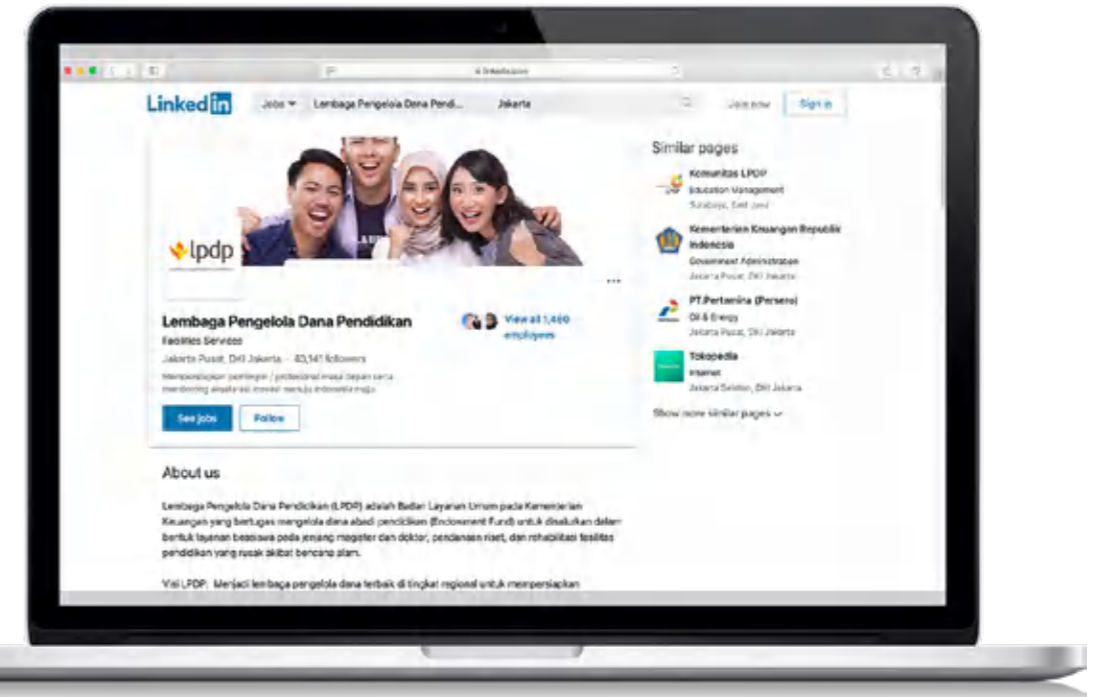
Linkedin Jobs Lembaga Pengelola Dana Pendi... Jakarta Join now Sign in

lpdp

Lembaga Pengelola Dana Pendidikan

Facilities Services

Jakarta Pusat, DKI Jakarta · 40,141 followers

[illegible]

View all 1,460 employees

See jobs Follow

Similar pages

Komunitas LPDP
Education Management
Surabaya, East Java

Kementerian Keuangan Republik Indonesia
Government Administration
Jakarta Pusat, DKI Jakarta

PT.Pertamina (Persero)
Oil & Energy
Jakarta Pusat, DKI Jakarta

Tokopedia
Internet
Jakarta Selatan, DKI Jakarta

Show more similar pages

About us

Lembaga Pengelola Dana Pendidikan (LPDP) adalah Badan Layanan Umum pada Kementerian Keuangan yang bertugas mengelola dana abadi pendidikan (Endowment Fund) untuk disalurkan dalam bentuk layanan beasiswa pada jenjang magister dan doktor, pendanaan riset, dan rehabilitasi fasilitas pendidikan yang rusak akibat bencana alam.

Visi LPDP: Menjadi lembaga pengelola dana terbaik di tingkat regional untuk mempersiapkan